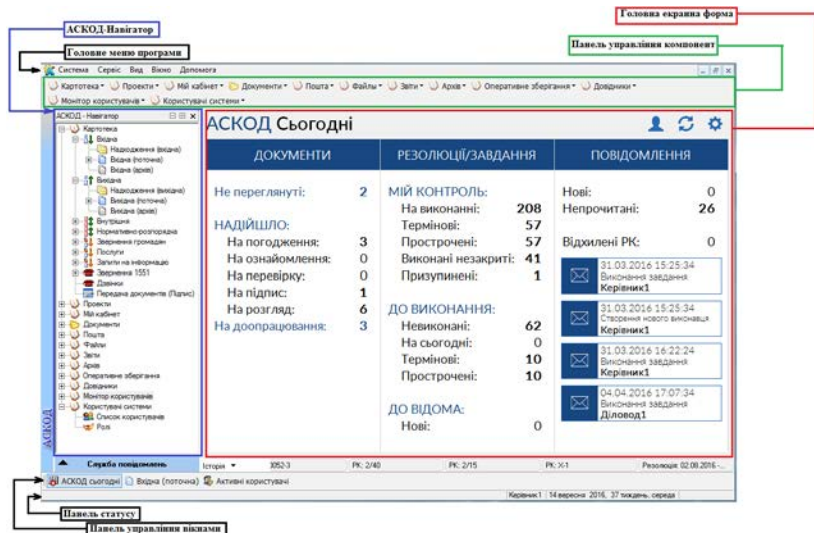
АСКОД-Навігатор

Головне меню програми

Головна екранна форма

Панель управління компонент

Система Сервіс Вид Вікно Допомога

Картотека ▾ Проекти ▾ Мій кабінет ▾ Документи ▾ Пошта ▾ Файли ▾ Звіти ▾ Архів ▾ Оперативне зберігання ▾ Довідники ▾

Монітор користувачів ▾ Користувачі системи ▾

АСКОД - Навігатор

Картотека
Вхідна
Надходження (вхідна)
Вхідна (поточна)
Вхідна (архів)
Вихідна
Надходження (вихідна)
Вихідна (поточна)
Вихідна (архів)
Внутрішня
Нормативно-розпорядча
Звернення громадян
Послуги
Запити на інформацію
Звернення 1551
Довідки
Передача документа (Підпис)
Проекти
Мій кабінет
Документи
Пошта
Файли
Звіти
Архів
Оперативне зберігання
Довідники
Монітор користувачів
Користувачі системи
Список користувачів
Ролі

АСКОД

Служба повідомлень

АСКОД Сьогодні

ДОКУМЕНТИ

Не переглянуті: 2

НАДІЙШЛО:
На погодження: 3
На ознайомлення: 0
На перевірку: 0
На підпис: 1
На розгляд: 6
На доопрацювання: 3

РЕЗОЛЮЦІЇ/ЗАВДАННЯ

МІЙ КОНТРОЛЬ:
На виконанні: 208
Термінові: 57
Прострочені: 57
Виконані незакриті: 41
Призупинені: 1

ДО ВИКОНАННЯ:
Невиконані: 62
На сьогодні: 0
Термінові: 10
Прострочені: 10

ДО ВІДОМА:
Нові: 0

ПОВІДОМЛЕННЯ

Нові: 0
Непрочитані: 26

Відхилені РК: 0

31.03.2016 15:25:34
Виконання завдання
Керівник1

31.03.2016 15:25:34
Створення нового виконавця
Керівник1

31.03.2016 16:22:24
Виконання завдання
Керівник1

04.04.2016 17:07:34
Виконання завдання
Діловод1

Історія ▾ 3052-3 РК: 2/40 РК: 2/15 РК: Х-1 Резолюція: 02.08.2016 -...

АСКОД сьогодні Вхідна (поточна) Активні користувачі

Керівник1 14 вересня 2016, 37 тиждень, середа

Панель статусу

Панель управління вікнами